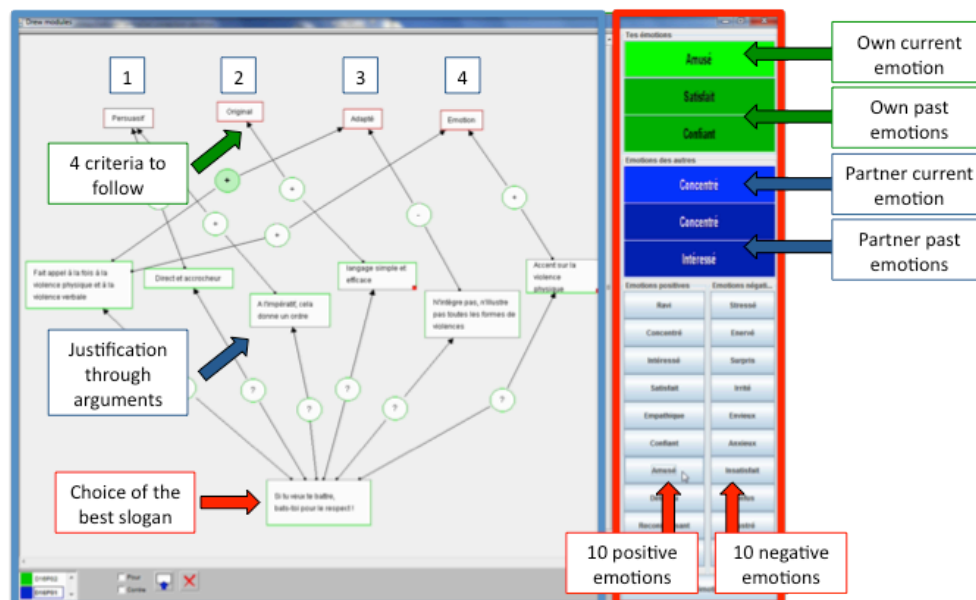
Drew modules

1

2

3

4

Persuasif

Original

Adapté

Emotion

4 criteria to follow

+

+

+

+

-

+

Fait appel à la fois à la violence physique et à la violence verbale

Direct et accrocheur

langage simple et efficace

Accent sur la violence physique

A l'impératif, cela donne un ordre

N'intègre pas, n'illustre pas toutes les formes de violences

Justification through arguments

?

?

?

?

?

?

Choice of the best slogan

Si tu veux le battre, bats-toi pour le respect !

Pour

Contre

Tes émotions

Amusé

Satisfait

Confiant

Emotions des autres

Concentré

Concentré

Intéressé

Emotions positives

Emotions négati...

Ravi

Stressé

Concentré

Enervé

Intéressé

Surpris

Satisfait

Irrité

Empathique

Envieux

Confiant

Anxieux

Amusé

Insatisfait

D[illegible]

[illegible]s

Reconn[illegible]ant

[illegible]stré

Own current emotion

Own past emotions

Partner current emotion

Partner past emotions

10 positive emotions

10 negative emotions